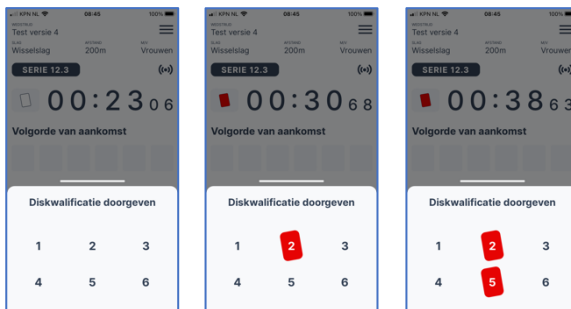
KPN NL 08:45 100%
WEDSTRIJD
Test versie 4
SLAG
Wisselslag
AFSTAND
200m
M/V
Vrouwen
SERIE 12.3
00:23 06
Volgorde van aankomst
Diskwalificatie doorgeven
1 2 3
4 5 6

KPN NL 08:45 100%
WEDSTRIJD
Test versie 4
SLAG
Wisselslag
AFSTAND
200m
M/V
Vrouwen
SERIE 12.3
00:30 68
Volgorde van aankomst
Diskwalificatie doorgeven
1 2 3
4 5 6

KPN NL 08:45 100%
WEDSTRIJD
Test versie 4
SLAG
Wisselslag
AFSTAND
200m
M/V
Vrouwen
SERIE 12.3
00:38 63
Volgorde van aankomst
Diskwalificatie doorgeven
1 2 3
4 5 6